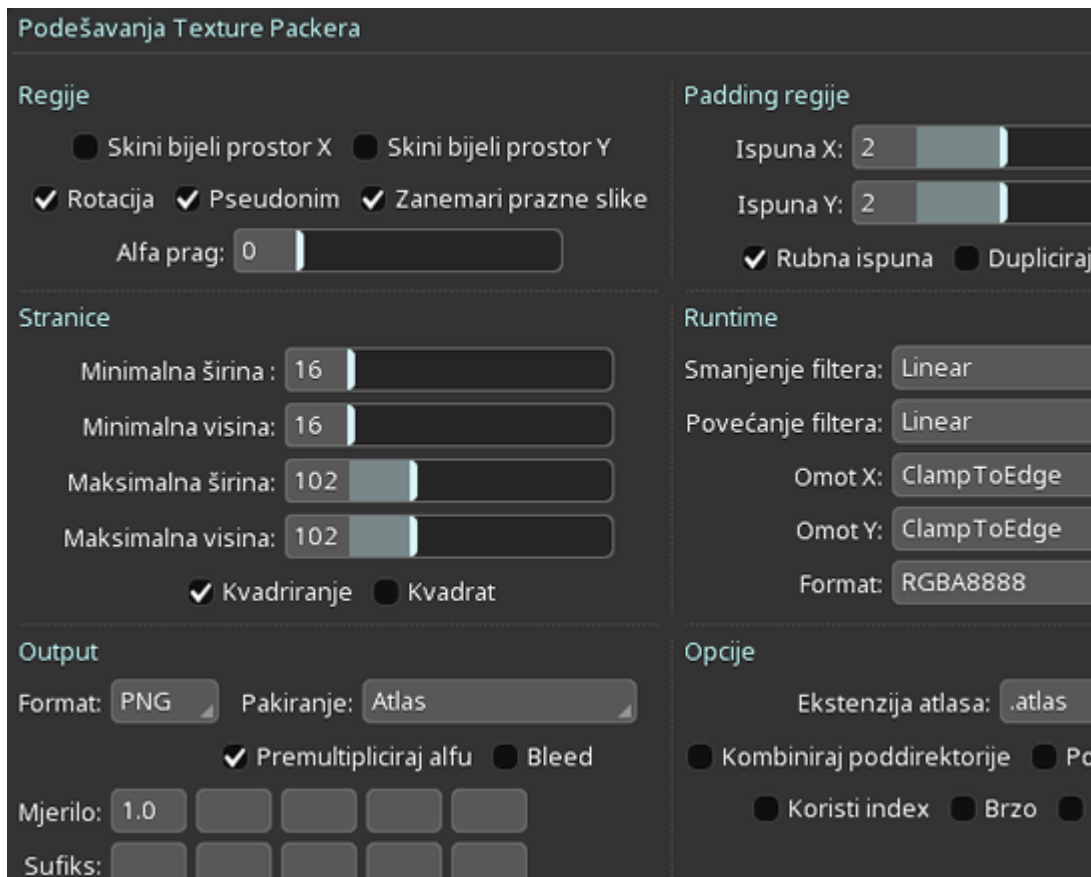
Podešavanja Texture Packera

Regije

Skini bijeli prostor X Skini bijeli prostor Y

✔ Rotacija ✔ Pseudonim ✔ Zanemari prazne slike

Alfa prag: 0

Padding regije

Ispuna X: 2

Ispuna Y: 2

✔ Rubna ispuna Dupliciraj

Stranice

Minimalna širina : 16

Minimalna visina: 16

Maksimalna širina: 102

Maksimalna visina: 102

✔ Kvadriranje Kvadrat

Runtime

Smanjenje filtera: Linear

Povećanje filtera: Linear

Omot X: ClampToEdge

Omot Y: ClampToEdge

Format: RGBA8888

Output

Format: PNG Pakiranje: Atlas

✔ Premultipliciraj alfu Bleed

Mjerilo: 1.0

Sufiks:

Opcije

Ekstenzija atlasa: .atlas

Kombiniraj poddirektorije Po

Koristi index Brzo